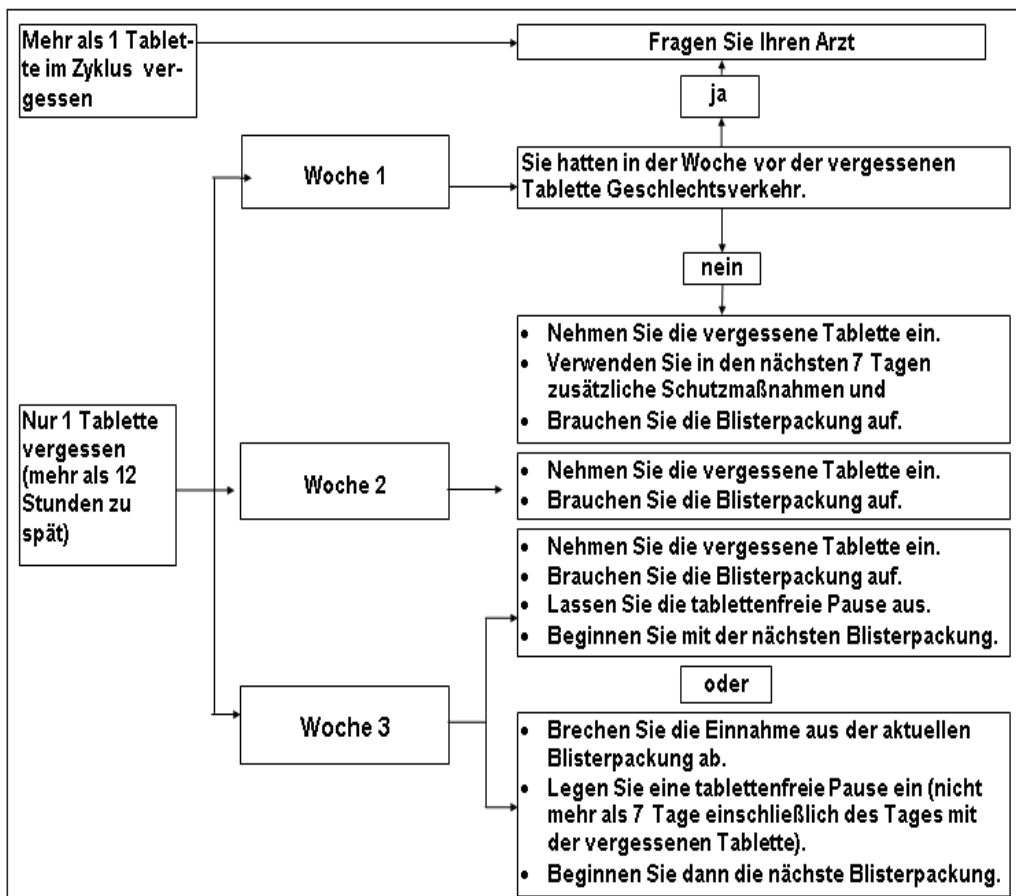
Mehr als 1 Tablette im Zyklus vergessen

Fragen Sie Ihren Arzt

ja

Woche 1

Sie hatten in der Woche vor der vergessenen Tablette Geschlechtsverkehr.

nein

- Nehmen Sie die vergessene Tablette ein.
- Verwenden Sie in den nächsten 7 Tagen zusätzliche Schutzmaßnahmen und
- Brauchen Sie die Blisterpackung auf.

Nur 1 Tablette vergessen (mehr als 12 Stunden zu spät)

Woche 2

- Nehmen Sie die vergessene Tablette ein.
- Brauchen Sie die Blisterpackung auf.

- Nehmen Sie die vergessene Tablette ein.
- Brauchen Sie die Blisterpackung auf.
- Lassen Sie die tablettenfreie Pause aus.
- Beginnen Sie mit der nächsten Blisterpackung.

oder

Woche 3

- Brechen Sie die Einnahme aus der aktuellen Blisterpackung ab.
- Legen Sie eine tablettenfreie Pause ein (nicht mehr als 7 Tage einschließlich des Tages mit der vergessenen Tablette).
- Beginnen Sie dann die nächste Blisterpackung.